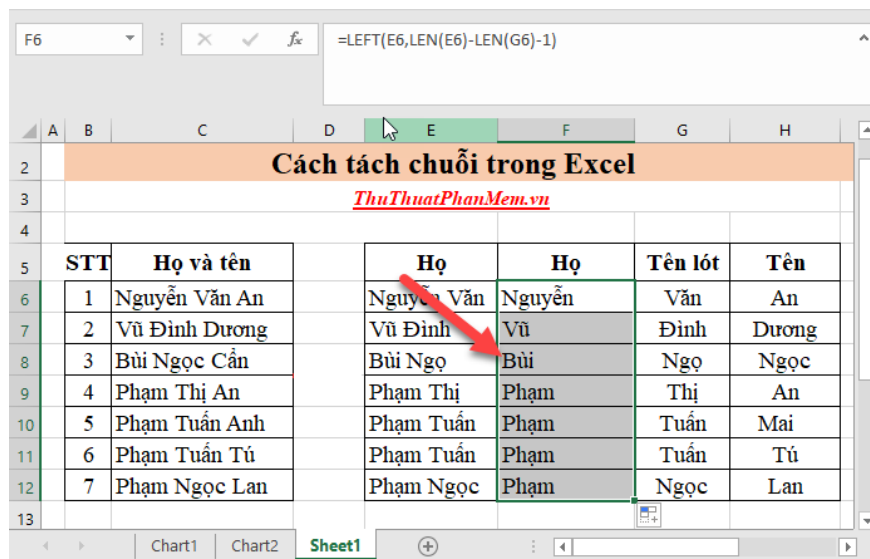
F6 =LEFT(E6,LEN(E6)-LEN(G6)-1)

| | A | B | C | D | E | F | G | H |
|---|---|---|---|---|---|---|---|---|
| 2 | | Cách tách chuỗi trong Excel | | | | | | |
| 3 | | ThuThuatPhanMem.vn | | | | | | |
| 4 | | | | | | | | |
| 5 | | STT | Họ và tên | | Họ | Họ | Tên lót | Tên |
| 6 | | 1 | Nguyễn Văn An | | Nguyễn Văn | Nguyễn | Văn | An |
| 7 | | 2 | Vũ Đình Dương | | Vũ Đình | Vũ | Đình | Dương |
| 8 | | 3 | Bùi Ngọc Cẩn | | Bùi Ngọ | Bùi | Ngọ | Ngọc |
| 9 | | 4 | Phạm Thị An | | Phạm Thị | Phạm | Thị | An |
| 10 | | 5 | Phạm Tuấn Anh | | Phạm Tuấn | Phạm | Tuấn | Mai |
| 11 | | 6 | Phạm Tuấn Tú | | Phạm Tuấn | Phạm | Tuấn | Tú |
| 12 | | 7 | Phạm Ngọc Lan | | Phạm Ngọc | Phạm | Ngọc | Lan |
| 13 | | | | | | | | |

Chart1 Chart2 Sheet1